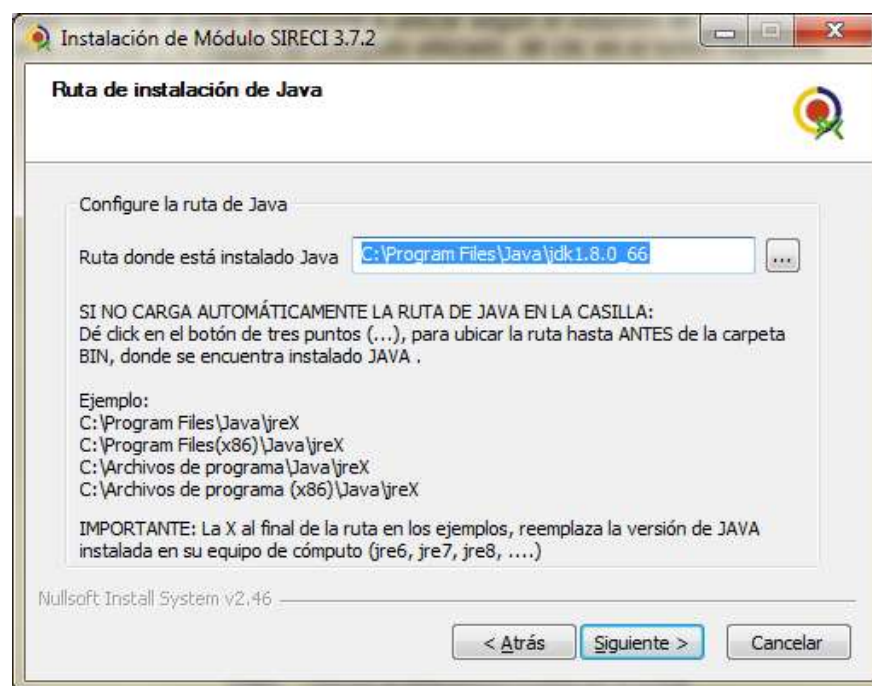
Instalación de Módulo SIRECI 3.7.2

Ruta de instalación de Java

Configure la ruta de Java

Ruta donde está instalado Java C:\Program Files\Java\jdk1.8.0_66 ...

SI NO CARGA AUTOMÁTICAMENTE LA RUTA DE JAVA EN LA CASILLA:
Dé click en el botón de tres puntos (...), para ubicar la ruta hasta ANTES de la carpeta BIN, donde se encuentra instalado JAVA .

Ejemplo:
C:\Program Files\Java\jreX
C:\Program Files(x86)\Java\jreX
C:\Archivos de programa\Java\jreX
C:\Archivos de programa (x86)\Java\jreX

IMPORTANTE: La X al final de la ruta en los ejemplos, reemplaza la versión de JAVA instalada en su equipo de cómputo (jre6, jre7, jre8, ....)

Nullsoft Install System v2.46

< Atrás Siguiente > Cancelar